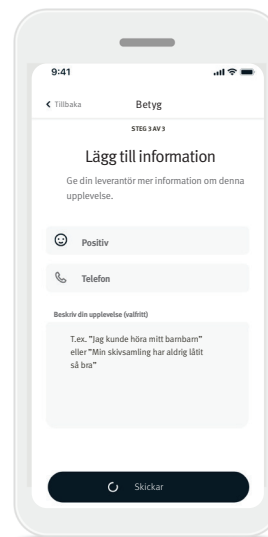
9:41

Tillbaka

Betyg

STEG 3 AV 3

Lägg till information

Ge din leverantör mer information om denna upplevelse.

Positiv

Telefon

Beskriv din upplevelse (valfritt)

T.ex. "Jag kunde höra mitt barnbarn" eller "Min skivsamling har aldrig låtit så bra"

Skickar